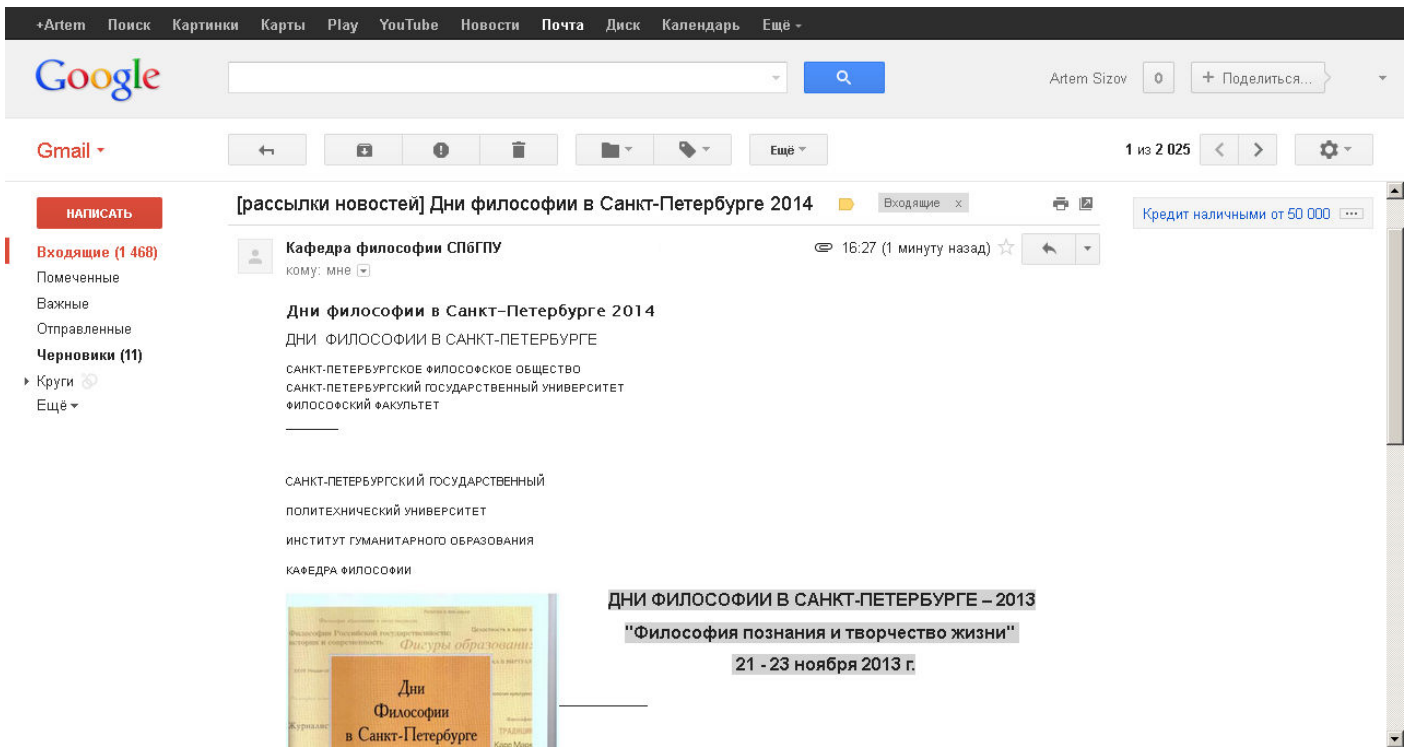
+Artem Поиск Картинки Карты Play YouTube Новости Почта Диск Календарь Ещё ▾

Google

Artem Sizov 0 + Поделиться...

Gmail ▾

Ещё ▾

1 из 2 025

НАПИСАТЬ

Входящие (1 468)
Помеченные
Важные
Отправленные
Черновики (11)
Круги
Ещё ▾

[рассылки новостей] Дни философии в Санкт-Петербурге 2014 Входящие x

Кредит наличными от 50 000

Кафедра философии СПбГПУ
кому: мне

16:27 (1 минуту назад)

Дни философии в Санкт-Петербурге 2014

ДНИ ФИЛОСОФИИ В САНКТ-ПЕТЕРБУРГЕ

САНКТ-ПЕТЕРБУРГСКОЕ ФИЛОСОФСКОЕ ОБЩЕСТВО
САНКТ-ПЕТЕРБУРГСКИЙ ГОСУДАРСТВЕННЫЙ УНИВЕРСИТЕТ
ФИЛОСОФСКИЙ ФАКУЛЬТЕТ

САНКТ-ПЕТЕРБУРГСКИЙ ГОСУДАРСТВЕННЫЙ

ПОЛИТЕХНИЧЕСКИЙ УНИВЕРСИТЕТ

ИНСТИТУТ ГУМАНИТАРНОГО ОБРАЗОВАНИЯ

КАФЕДРА ФИЛОСОФИИ

Философия Российской государственности: история и современность
Фигуры образования
Дни
Философии
в Санкт-Петербурге

ДНИ ФИЛОСОФИИ В САНКТ-ПЕТЕРБУРГЕ – 2013

"Философия познания и творчество жизни"

21 - 23 ноября 2013 г.